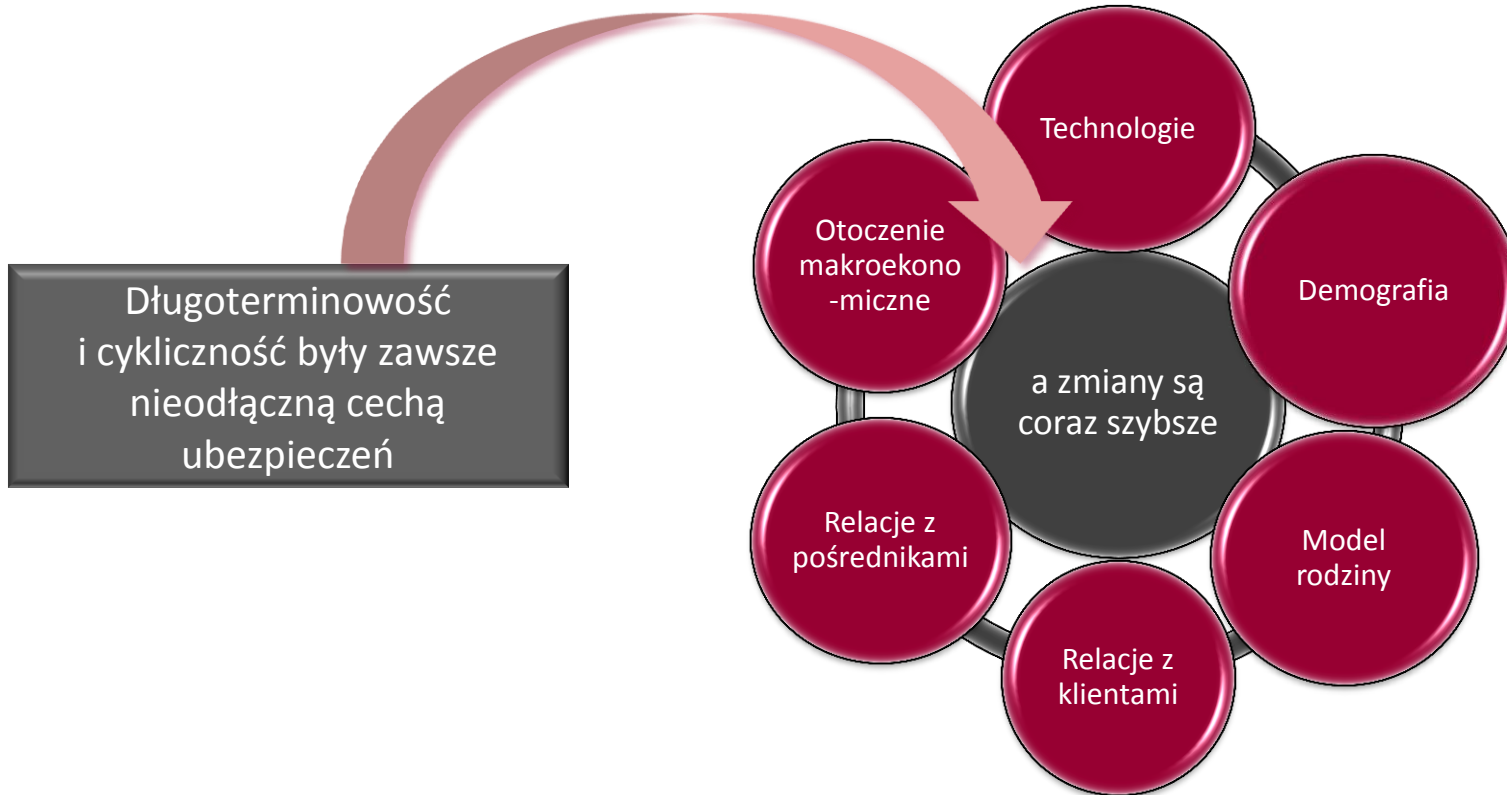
Długoterminowość i cykliczność były zawsze nieodłączną cechą ubezpieczeń

a zmiany są coraz szybsze

Technologie

Demografia

Model rodziny

Relacje z klientami

Relacje z pośrednikami

Otoczenie makroekono -miczne